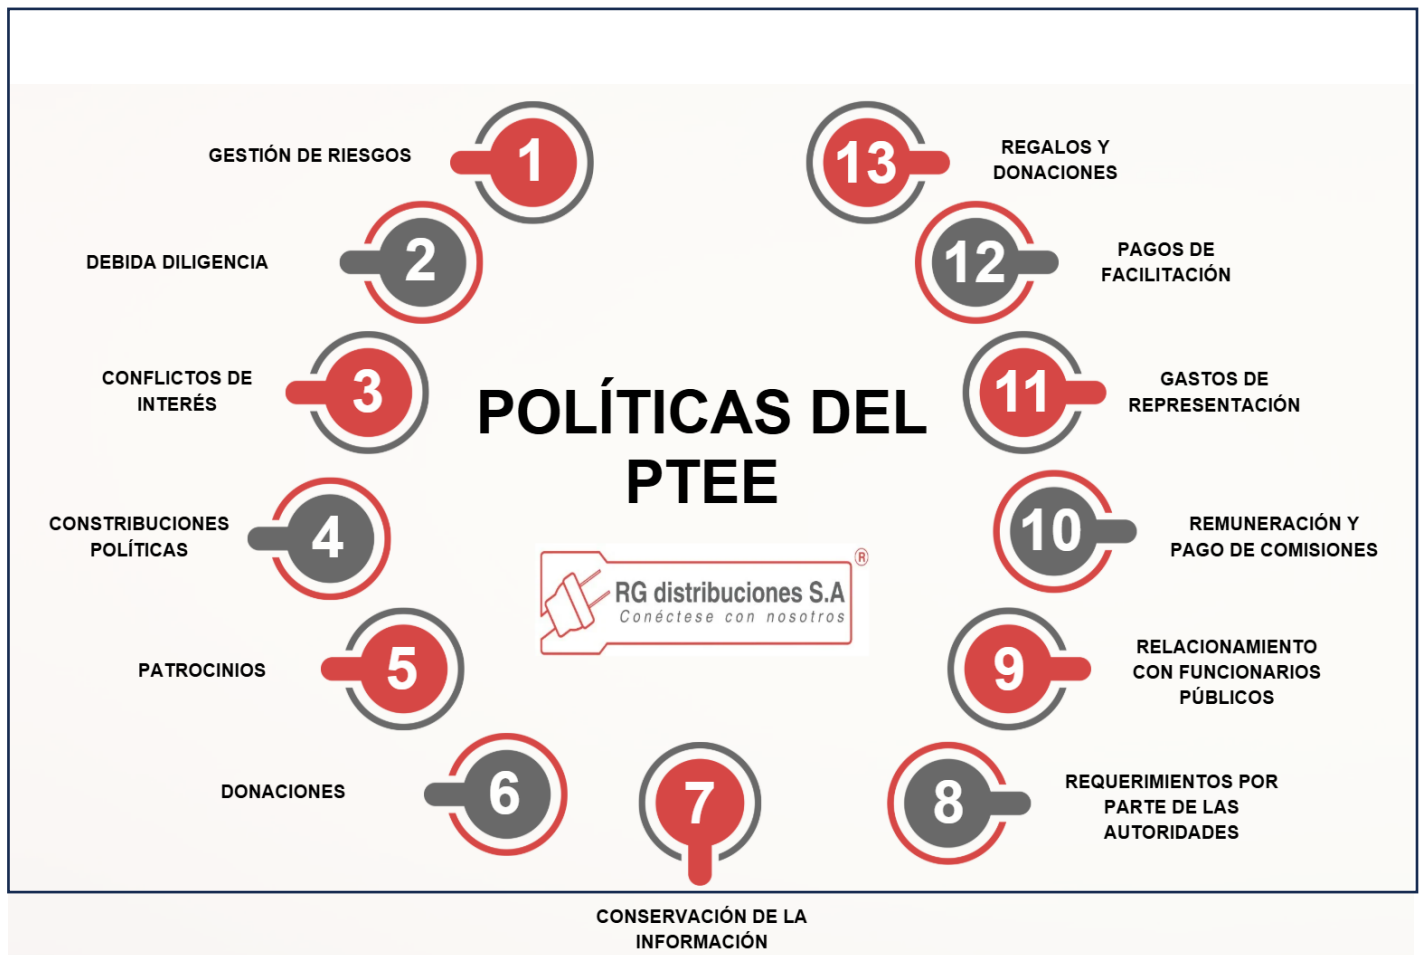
POLÍTICAS DEL PTEE

1 GESTIÓN DE RIESGOS

2 DEBIDA DILIGENCIA

3 CONFLICTOS DE INTERÉS

4 CONSTRIBUCIONES POLÍTICAS

5 PATROCINIOS

6 DONACIONES

7 CONSERVACIÓN DE LA INFORMACIÓN

8 REQUERIMIENTOS POR PARTE DE LAS AUTORIDADES

9 RELACIONAMIENTO CON FUNCIONARIOS PÚBLICOS

10 REMUNERACIÓN Y PAGO DE COMISIONES

11 GASTOS DE REPRESENTACIÓN

12 PAGOS DE FACILITACIÓN

13 REGALOS Y DONACIONES

RG distribuciones S.A ®
Conéctese con nosotros